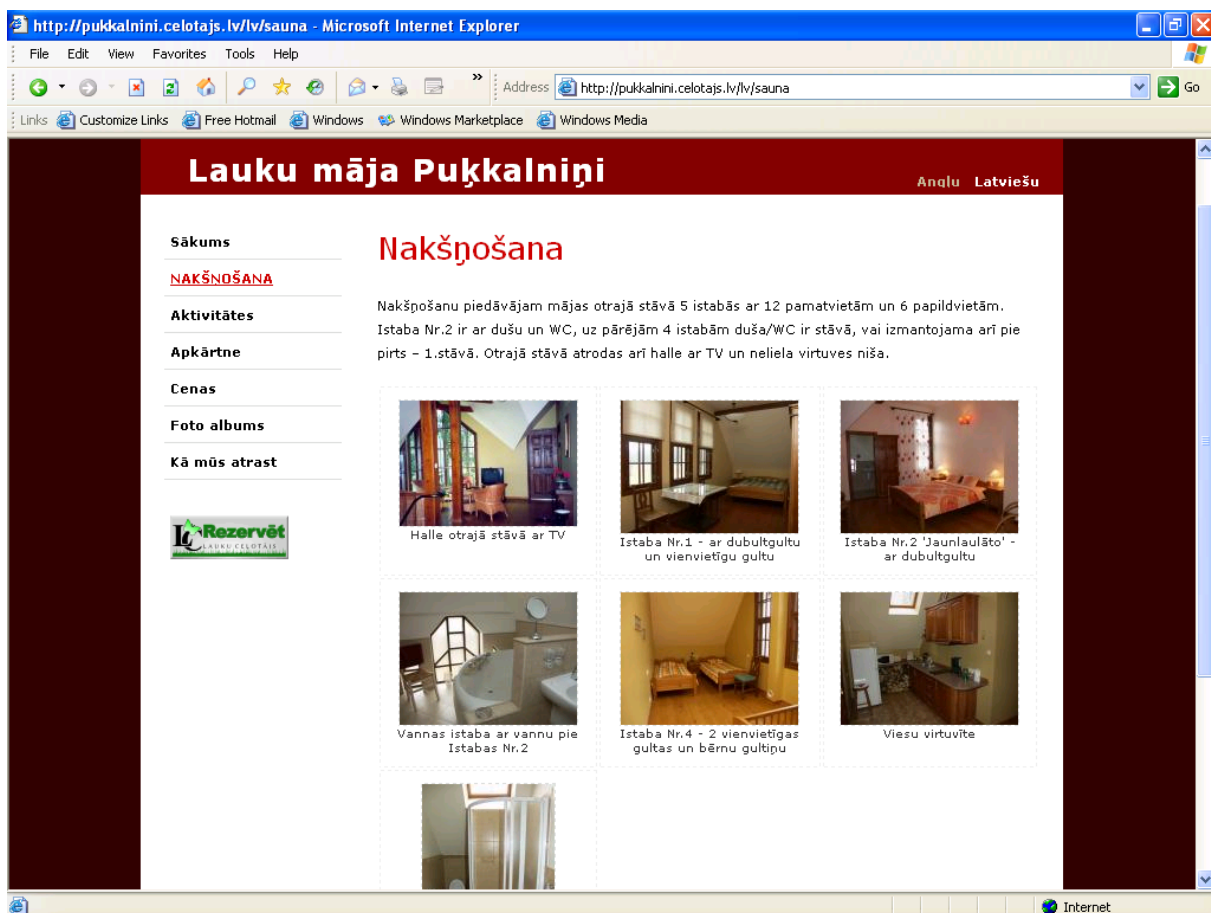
http://pukkalnini.celotajs.lv/lv/sauna - Microsoft Internet Explorer

File Edit View Favorites Tools Help

Address http://pukkalnini.celotajs.lv/lv/sauna Go

Links Customize Links Free Hotmail Windows Windows Marketplace Windows Media

Lauku māja Puķkalniņi

Angļu Latviešu

Sākums
NAKŠŅOŠANA
Aktivitātes
Apkārtne
Cenas
Foto albums
Kā mūs atrast

Rezervēt
LAUKU CEĻOTĀJS

Nakšņošana

Nakšņošanu piedāvājam mājas otrajā stāvā 5 istabās ar 12 pamatvietām un 6 papildvietām. Istaba Nr.2 ir ar dušu un WC, uz pārējām 4 istabām duša/WC ir stāvā, vai izmantojama arī pie pirts – 1.stāvā. Otrajā stāvā atrodas arī halle ar TV un neliela virtuves niša.

Halle otrajā stāvā ar TV

Istaba Nr.1 - ar dubultgultu un vienvietīgu gultu

Istaba Nr.2 'Jaunlaulāto' - ar dubultgultu

Vannas istaba ar vannu pie Istabas Nr.2

Istaba Nr.4 - 2 vienvietīgas gultas un bērnu gultiņu

Viesu virtuvīte

Internet